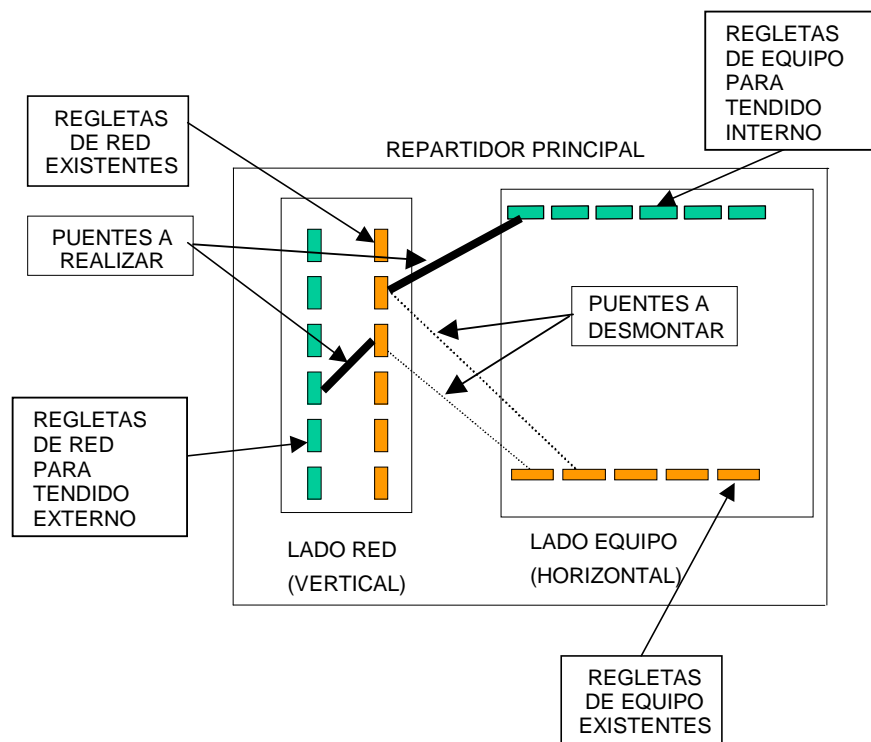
REGLETAS DE EQUIPO PARA TENDIDO INTERNO

REGLETAS DE RED EXISTENTES

REPARTIDOR PRINCIPAL

PUENTES A REALIZAR

PUENTES A DESMONTAR

REGLETAS DE RED PARA TENDIDO EXTERNO

LADO RED (VERTICAL)

LADO EQUIPO (HORIZONTAL)

REGLETAS DE EQUIPO EXISTENTES